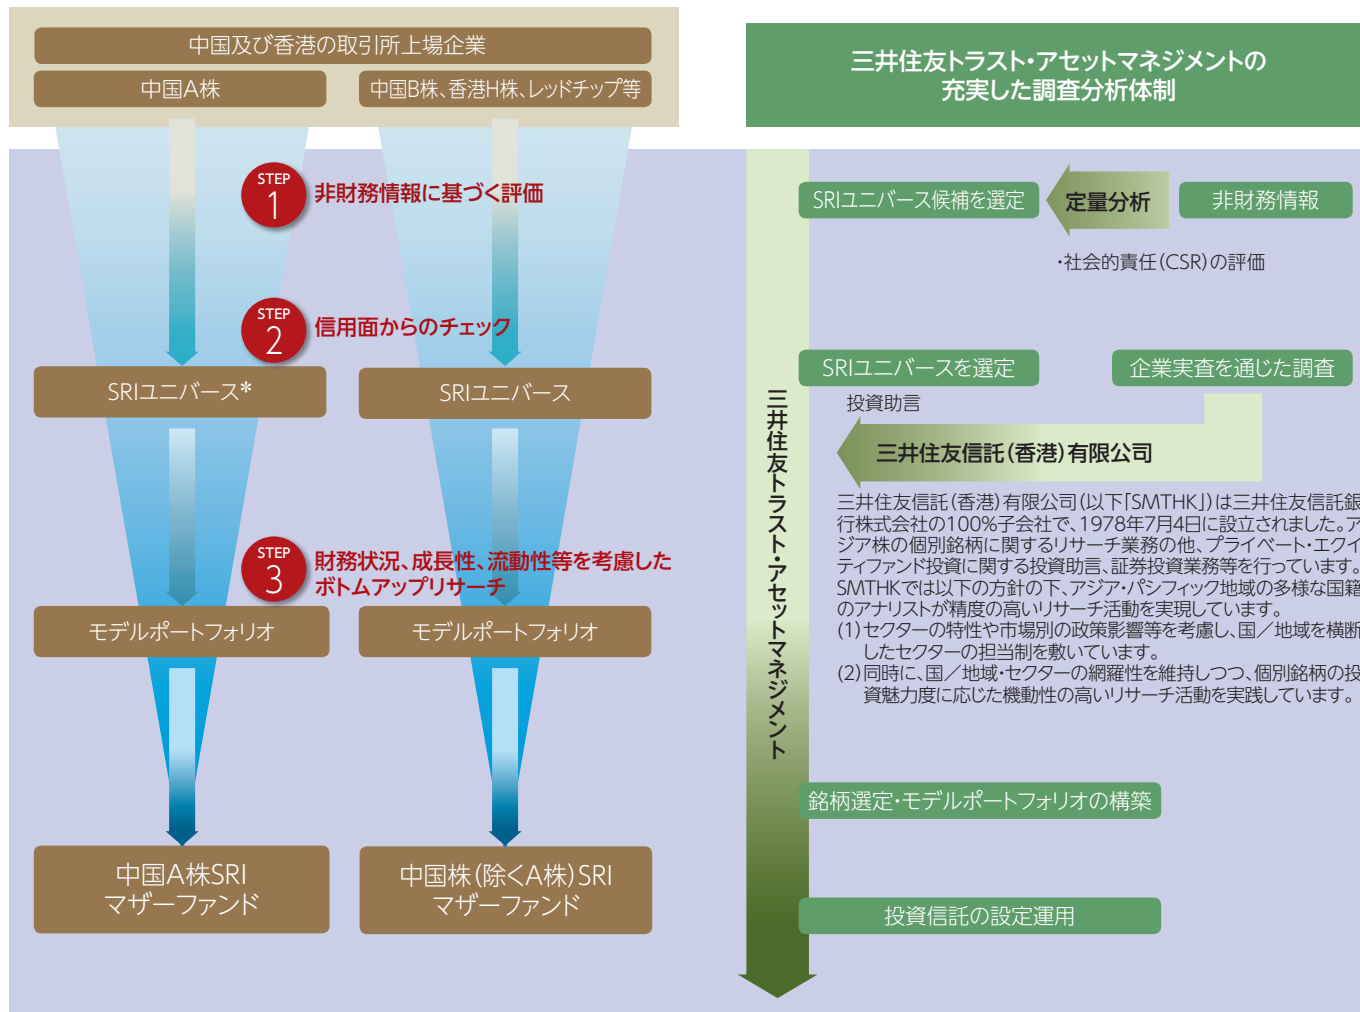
中国及び香港の取引所上場企業

中国A株

中国B株、香港H株、レッドチップ等

STEP 1 非財務情報に基づく評価

STEP 2 信用面からのチェック

SRIユニバース*

SRIユニバース

STEP 3 財務状況、成長性、流動性等を考慮したボトムアップリサーチ

モデルポートフォリオ

モデルポートフォリオ

中国A株SRI マザーファンド

中国株(除くA株)SRI マザーファンド

三井住友トラスト・アセットマネジメントの充実した調査分析体制

三井住友トラスト・アセットマネジメント

SRIユニバース候補を選定

定量分析

非財務情報

・社会的責任(CSR)の評価

SRIユニバースを選定

企業実査を通じた調査

投資助言

三井住友信託(香港)有限公司

三井住友信託(香港)有限公司(以下「SMTHK」)は三井住友信託銀行株式会社の100%子会社で、1978年7月4日に設立されました。アジア株の個別銘柄に関するリサーチ業務の他、プライベート・エクイティファンド投資に関する投資助言、証券投資業務等を行っています。SMTHKでは以下の方針の下、アジア・パシフィック地域の多様な国籍のアナリストが精度の高いリサーチ活動を実現しています。
(1)セクターの特性や市場別の政策影響等を考慮し、国/地域を横断したセクターの担当制を敷いています。
(2)同時に、国/地域・セクターの網羅性を維持しつつ、個別銘柄の投資魅力度に応じた機動性の高いリサーチ活動を実践しています。

銘柄選定・モデルポートフォリオの構築

投資信託の設定運用